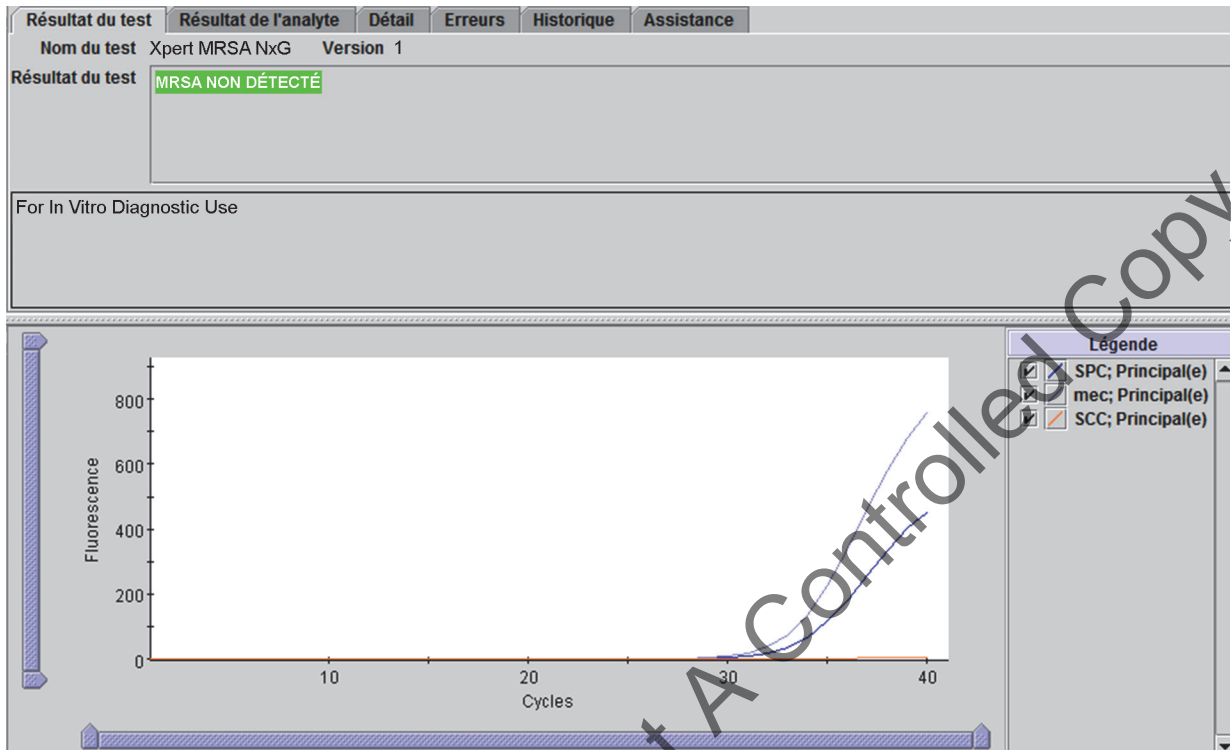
Résultat du test | Résultat de l'analyte | Détail | Erreurs | Historique | Assistance

Nom du test Xpert MRSA NxG Version 1

Résultat du test MRSA NON DÉTECTÉ

For In Vitro Diagnostic Use

800
600
400
200
0
Fluorescence
10
20
30
40
Cycles

Légende
SPC; Principal(e)
mec; Principal(e)
SCC; Principal(e)

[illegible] A Controlled Copy